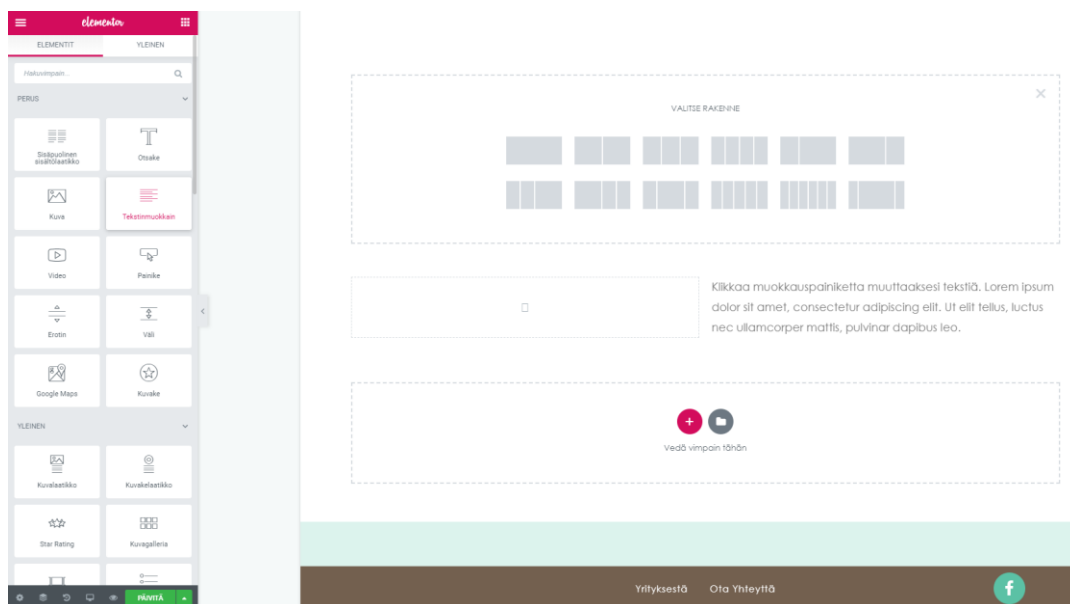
elementor

ELEMENTIT
YLEINEN

Hakuvimpain...

PERUS

Sisäpuolinen sisältölaatikko
Otsake
Kuva
Tekstinmuokkain
Video
Painike
Erotin
Väli
Google Maps
Kuvake

YLEINEN

Kuvalaatikko
Kuvakelaatikko
Star Rating
Kuvagalleria

PÄIVITÄ

VALITSE RAKENNE

Klikkaa muokkauspainiketta muuttaaksesi tekstiä. Lorem ipsum dolor sit amet, consectetur adipiscing elit. Ut elit tellus, luctus nec ullamcorper mattis, pulvinar dapibus leo.

Vedä vimpain tähän

Yrityksestä
Ota Yhteyttä